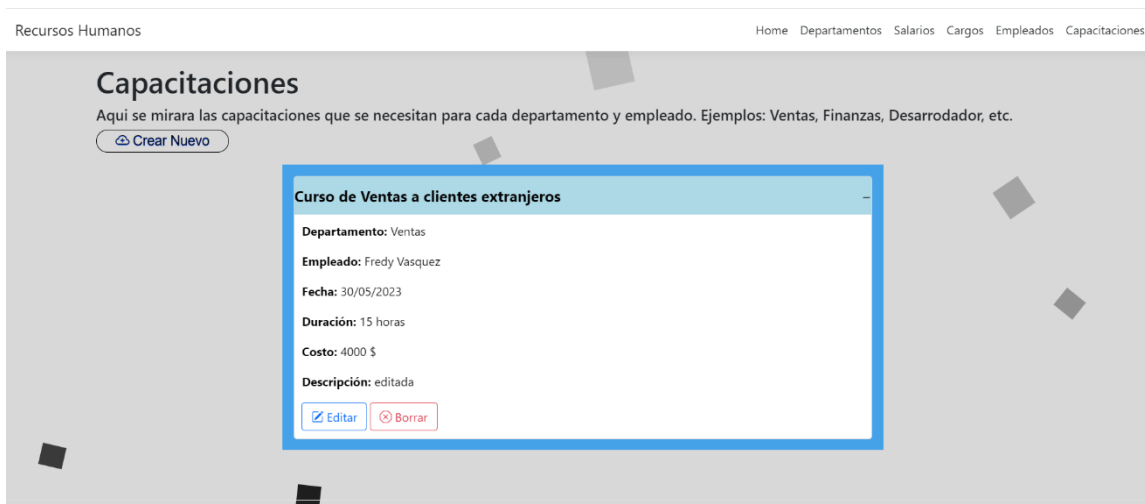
Recursos Humanos

Home Departamentos Salarios Cargos Empleados Capacitaciones

Capacitaciones

Aqui se mirara las capacitaciones que se necesitan para cada departamento y empleado. Ejemplos: Ventas, Finanzas, Desarrodador, etc.

Crear Nuevo

Curso de Ventas a clientes extranjeros

–

Departamento: Ventas

Empleado: Fredy Vasquez

Fecha: 30/05/2023

Duración: 15 horas

Costo: 4000 $

Descripción: editada

Editar Borrar